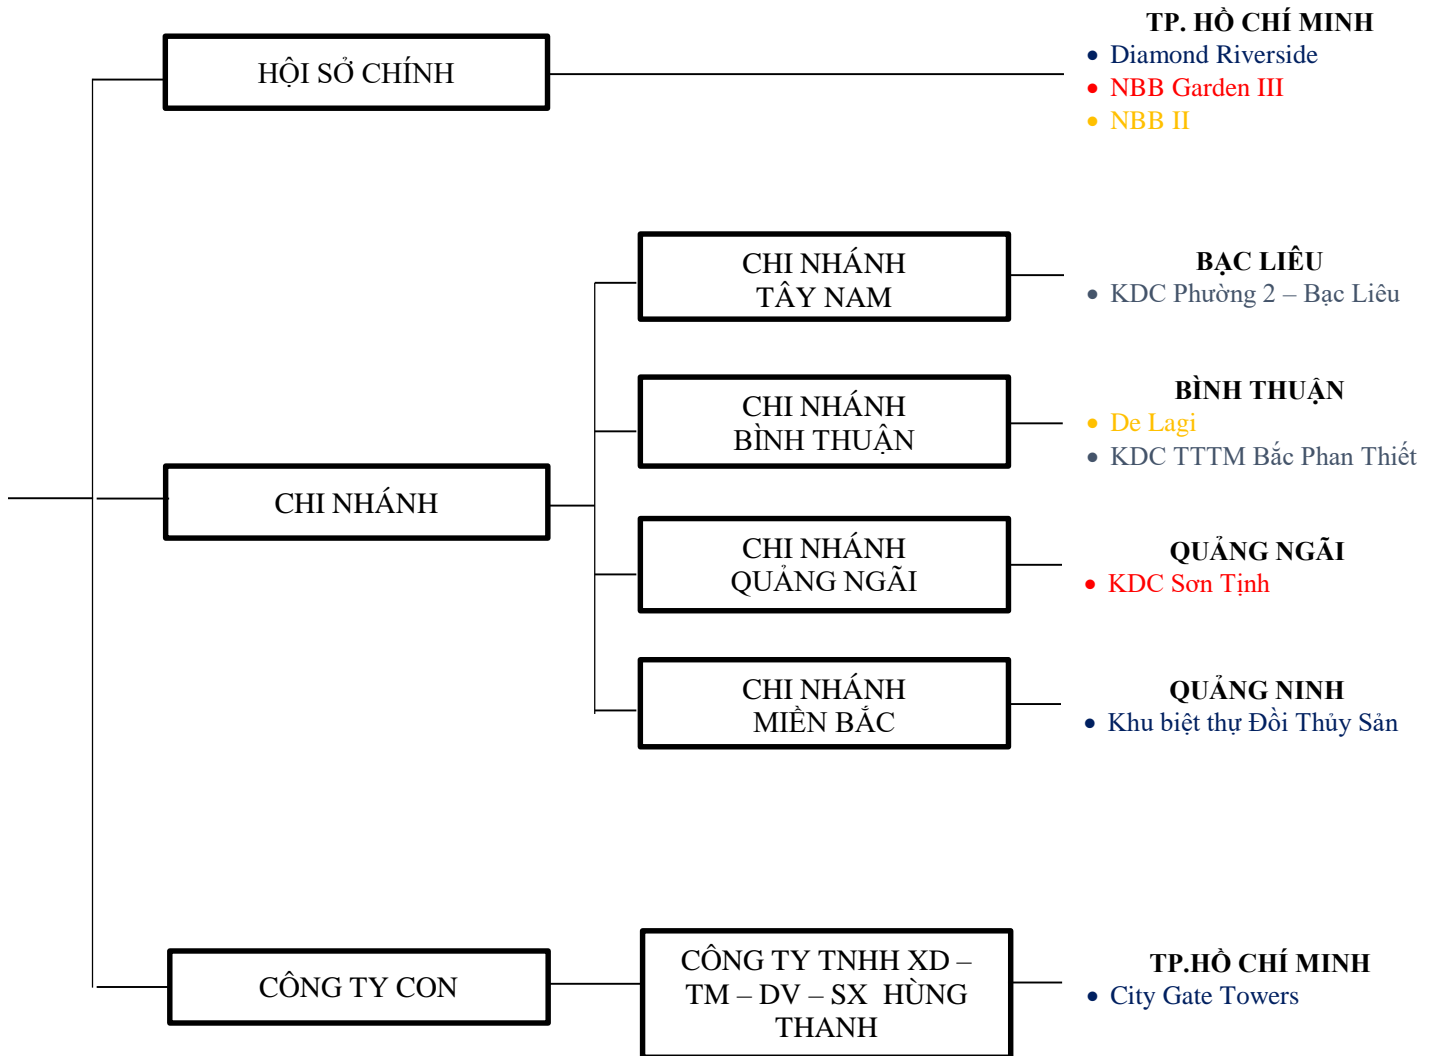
HỘI SỞ CHÍNH

TP. HỒ CHÍ MINH
• Diamond Riverside
• NBB Garden III
• NBB II

CHI NHÁNH

CHI NHÁNH TÂY NAM

BẠC LIÊU
• KDC Phường 2 – Bạc Liêu

CHI NHÁNH BÌNH THUẬN

BÌNH THUẬN
• De Lagi
• KDC TTTM Bắc Phan Thiết

CHI NHÁNH QUẢNG NGÃI

QUẢNG NGÃI
• KDC Sơn Tịnh

CHI NHÁNH MIỀN BẮC

QUẢNG NINH
• Khu biệt thự Đồi Thủy Sản

CÔNG TY CON

CÔNG TY TNHH XD – TM – DV – SX HÙNG THANH

TP.HỒ CHÍ MINH
• City Gate Towers